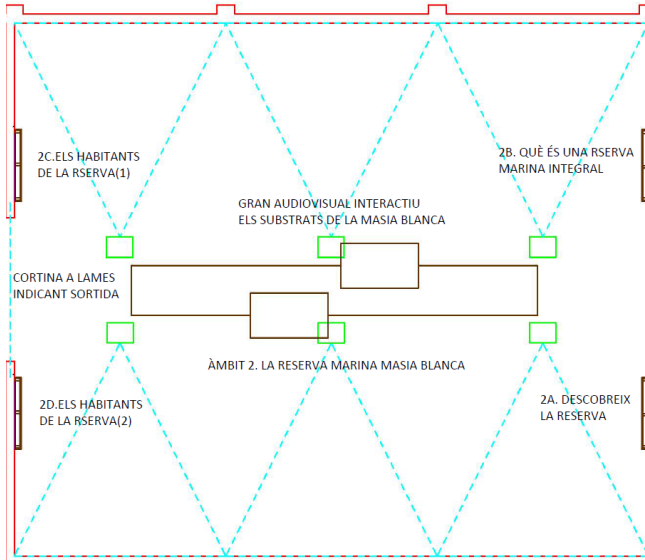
2C.ELS HABITANTS DE LA RSERVA(1)

2B. QUÈ ÉS UNA RSERVA MARINA INTEGRAL

GRAN AUDIOVISUAL INTERACTIU ELS SUBSTRATS DE LA MASIA BLANCA

CORTINA A LAMES INDICANT SORTIDA

ÀMBIT 2. LA RESERVA MARINA MASIA BLANCA

2D.ELS HABITANTS DE LA RSERVA(2)

2A. DESCOBREIX LA RESERVA